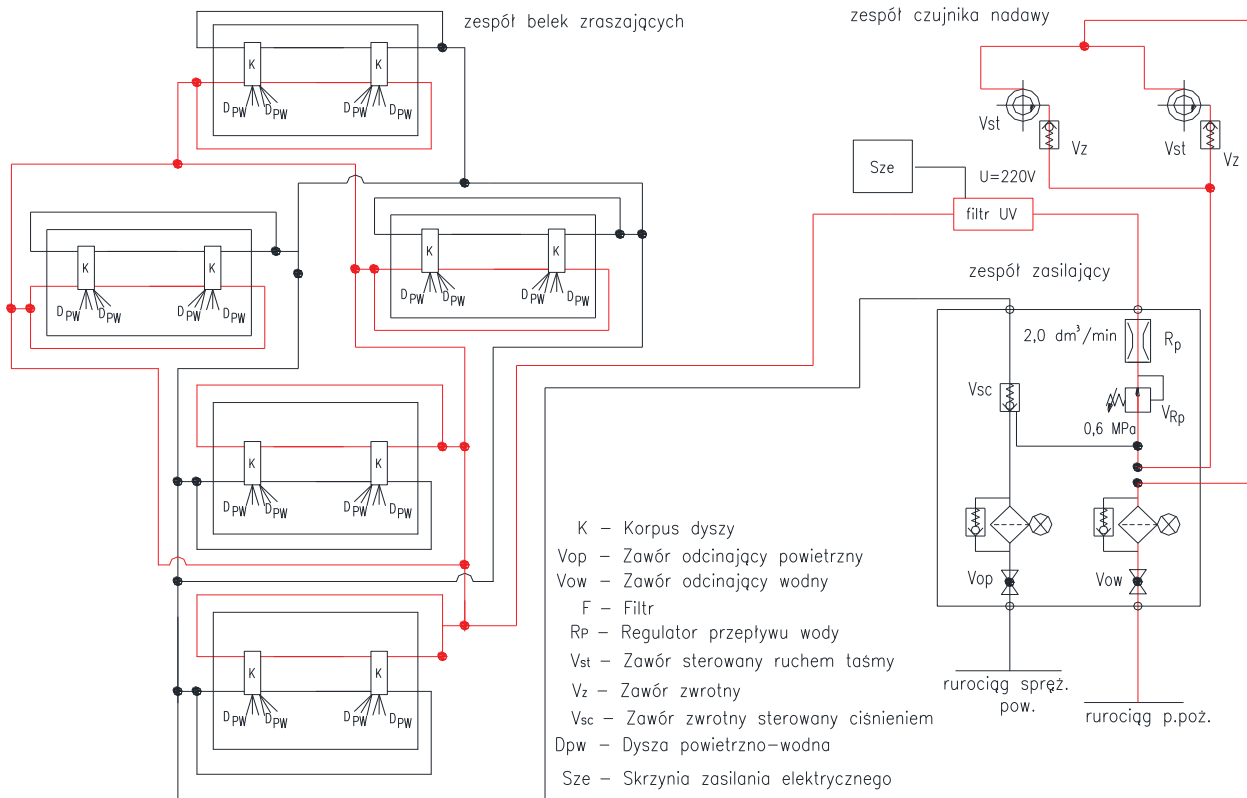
zespół belek zraszających

zespół czujnika nadawy

K
K
$D_{PW}$ $D_{PW}$ $D_{PW}$ $D_{PW}$

Vst
Vz
Vst
Vz

Sze

U=220V

filtr UV

K
K
$D_{PW}$ $D_{PW}$ $D_{PW}$ $D_{PW}$

K
K
$D_{PW}$ $D_{PW}$ $D_{PW}$ $D_{PW}$

zespół zasilający

2,0 dm$^3$/min
$R_p$

Vsc
$V_{Rp}$
0,6 MPa

K
K
$D_{PW}$ $D_{PW}$ $D_{PW}$ $D_{PW}$

K – Korpus dyszy
Vop – Zawór odcinający powietrzny
Vow – Zawór odcinający wodny
F – Filtr
RP – Regulator przepływu wody
Vst – Zawór sterowany ruchem taśmy
Vz – Zawór zwrotny
Vsc – Zawór zwrotny sterowany ciśnieniem
Dpw – Dysza powietrzno-wodna
Sze – Skrzynia zasilania elektrycznego

Vop
Vow

K
K
$D_{PW}$ $D_{PW}$ $D_{PW}$ $D_{PW}$

rurociąg spręż. pow.

rurociąg p.poż.